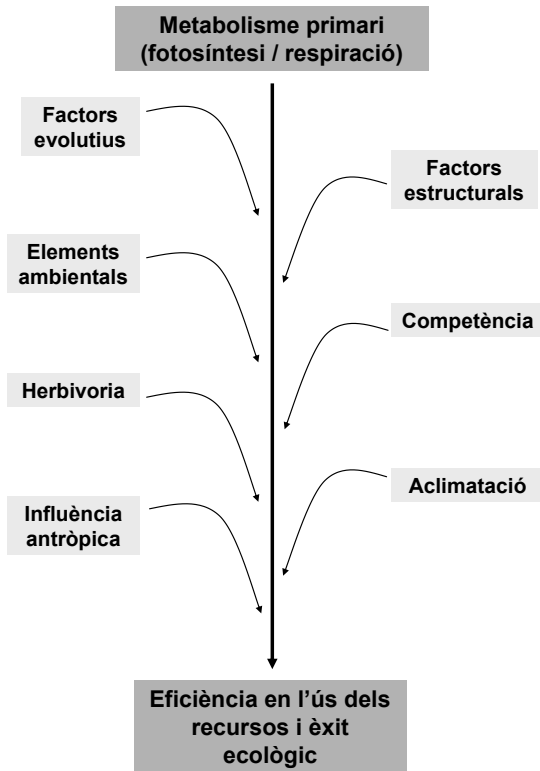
Metabolisme primari
(fotosíntesi / respiració)

Factors evolutius

Factors estructurals

Elements ambientals

Competència

Herbivoria

Aclimatació

Influència antròpica

Eficiència en l'ús dels recursos i èxit ecològic